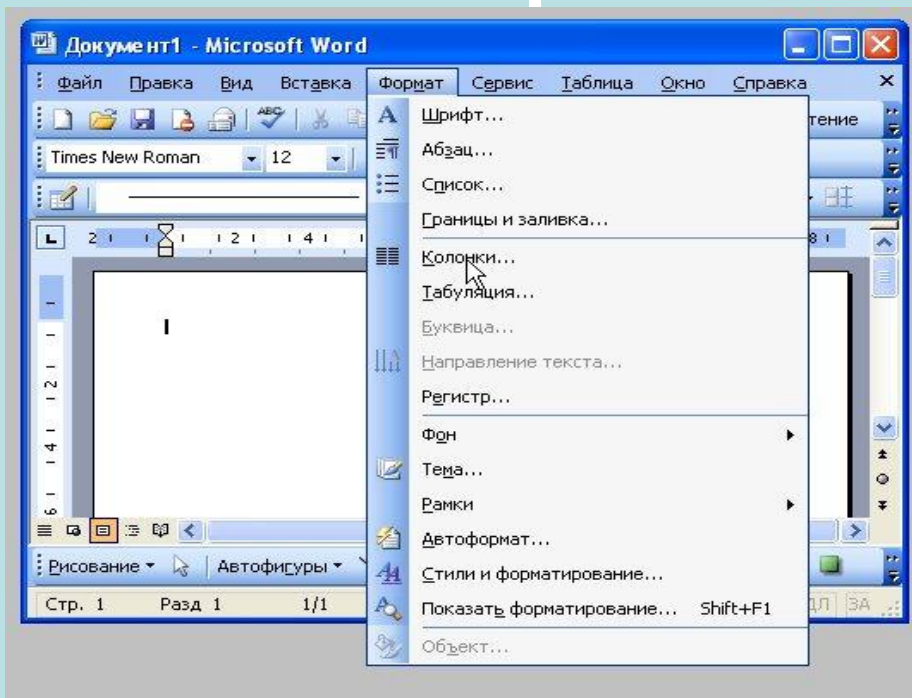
Документ1 - Microsoft Word

Файл Правка Вид Вставка Формат Сервис Таблица Окно Справка

Times New Roman 12

тение

Шрифт...
Абзац...
Список...
Границы и заливка...
Колонки...
Табуляция...
Буквица...
Направление текста...
Регистр...
Фон
Тема...
Рамки
Автоформат...
Стили и форматирование...
Показать форматирование... Shift+F1
Объект...

Рисование Автофигуры

Стр. 1 Разд 1 1/1 ДЛ ЗА